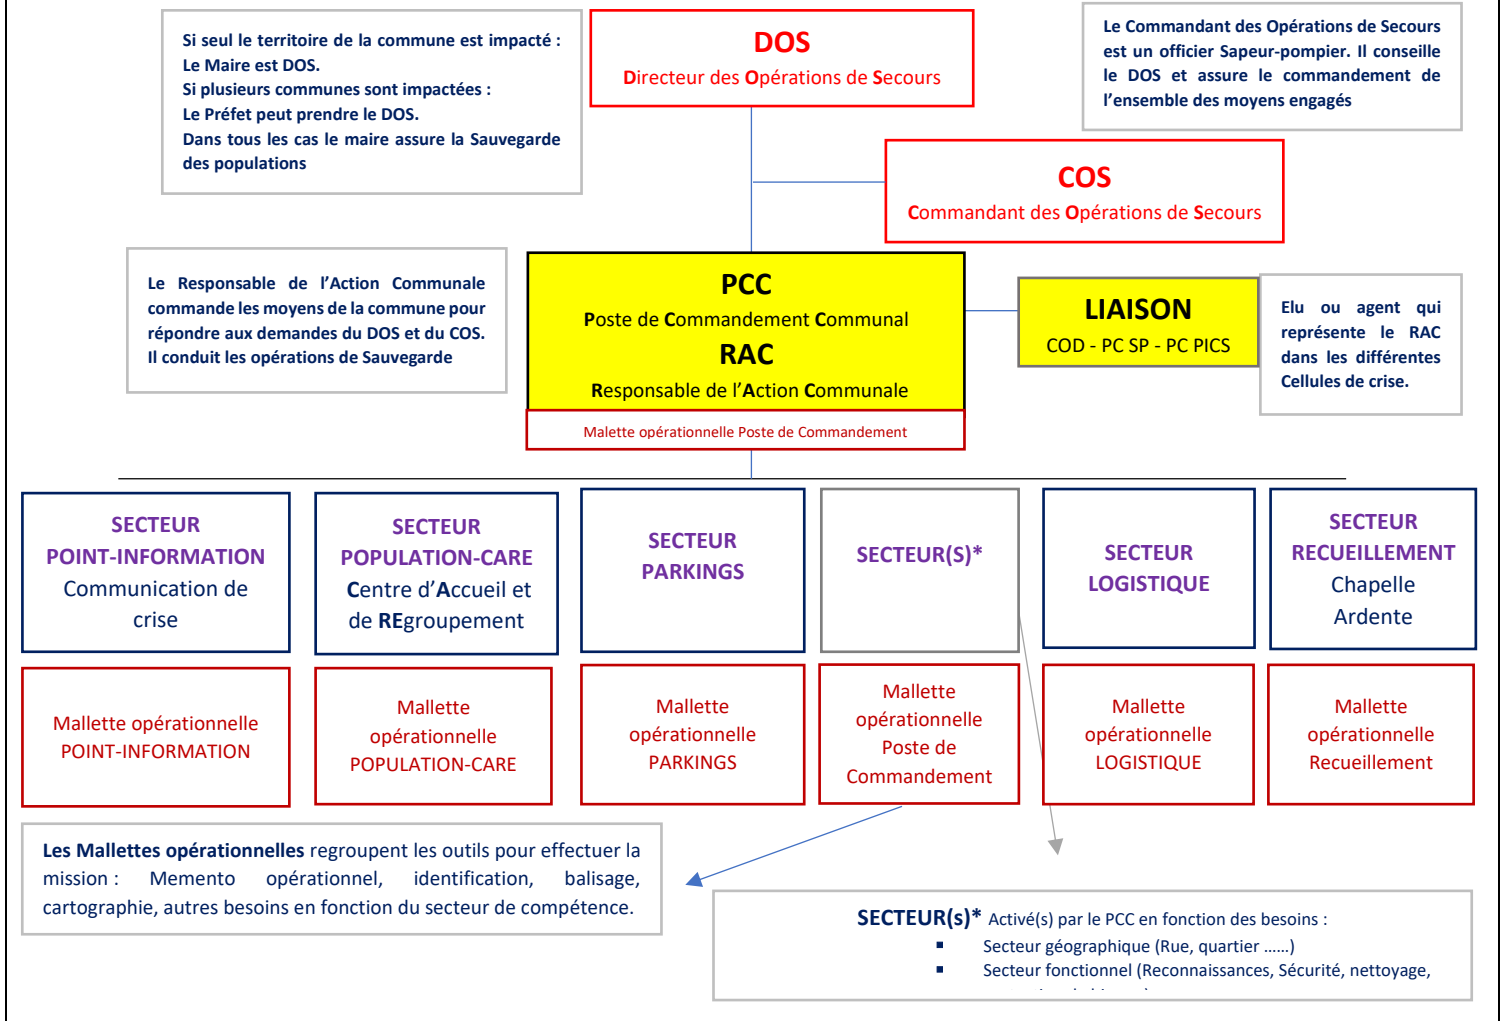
Si seul le territoire de la commune est impacté : Le Maire est DOS.
Si plusieurs communes sont impactées : Le Préfet peut prendre le DOS.
Dans tous les cas le maire assure la Sauvegarde des populations

DOS
Directeur des Opérations de Secours

Le Commandant des Opérations de Secours est un officier Sapeur-pompier. Il conseille le DOS et assure le commandement de l'ensemble des moyens engagés

COS
Commandant des Opérations de Secours

Le Responsable de l'Action Communale commande les moyens de la commune pour répondre aux demandes du DOS et du COS. Il conduit les opérations de Sauvegarde

PCC
Poste de Commandement Communal
RAC
Responsable de l'Action Communale

Malette opérationnelle Poste de Commandement

LIAISON
COD - PC SP - PC PICS

Elu ou agent qui représente le RAC dans les différentes Cellules de crise.

SECTEUR POINT-INFORMATION Communication de crise

SECTEUR POPULATION-CARE Centre d'Accueil et de REgroupement

SECTEUR PARKINGS

SECTEUR(S)*

SECTEUR LOGISTIQUE

SECTEUR RECUEILLEMENT Chapelle Ardente

Mallette opérationnelle POINT-INFORMATION

Mallette opérationnelle POPULATION-CARE

Mallette opérationnelle PARKINGS

Mallette opérationnelle Poste de Commandement

Mallette opérationnelle LOGISTIQUE

Mallette opérationnelle Recueillement

Les Mallettes opérationnelles regroupent les outils pour effectuer la mission : Memento opérationnel, identification, balisage, cartographie, autres besoins en fonction du secteur de compétence.

SECTEUR(s)* Activé(s) par le PCC en fonction des besoins :
▪ Secteur géographique (Rue, quartier ……)
▪ Secteur fonctionnel (Reconnaissances, Sécurité, nettoyage, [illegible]